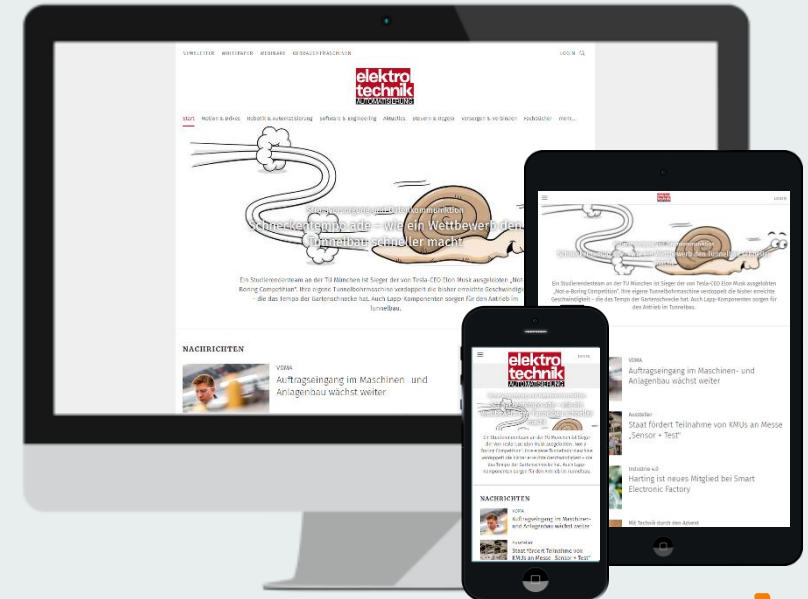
NEWSLETTER WHITEPAPER WEBINARE GEWINNSPIEL/TERMINE LOGIN

elektro technik AUTOMATISIERUNG

Start Motion & Drives Robotik & Automatisierung Software & Engineering Aktuelles Steuern & Regeln Versorgen & Verbinden Fachbücher mehr...

Steuerungstechnik/Datenkommunikation
Schneckentempo ade – wie ein Wettbewerb den Tunnelbau schneller macht

Ein Studierendenteam an der TU München ist Sieger der von Tesla-CEO Elon Musk ausgelobten „Not-a-Boring Competition". Ihre eigene Tunnelbohrmaschine vestoppelt die bisher erreichte Geschwindigkeit – die das Tempo der Gartenschnecke hat. Auch Lapp-Komponenten sorgen für den Antrieb im Tunnelbau.

NACHRICHTEN

VDMA
Auftragseingang im Maschinen- und Anlagenbau wächst weiter

Aussteller
Staat fördert Teilnahme von KMUs an Messe „Sensor + Test"

Industrie 4.0
Harting ist neues Mitglied bei Smart Electronic Factory

Mit Technik durch den Advent